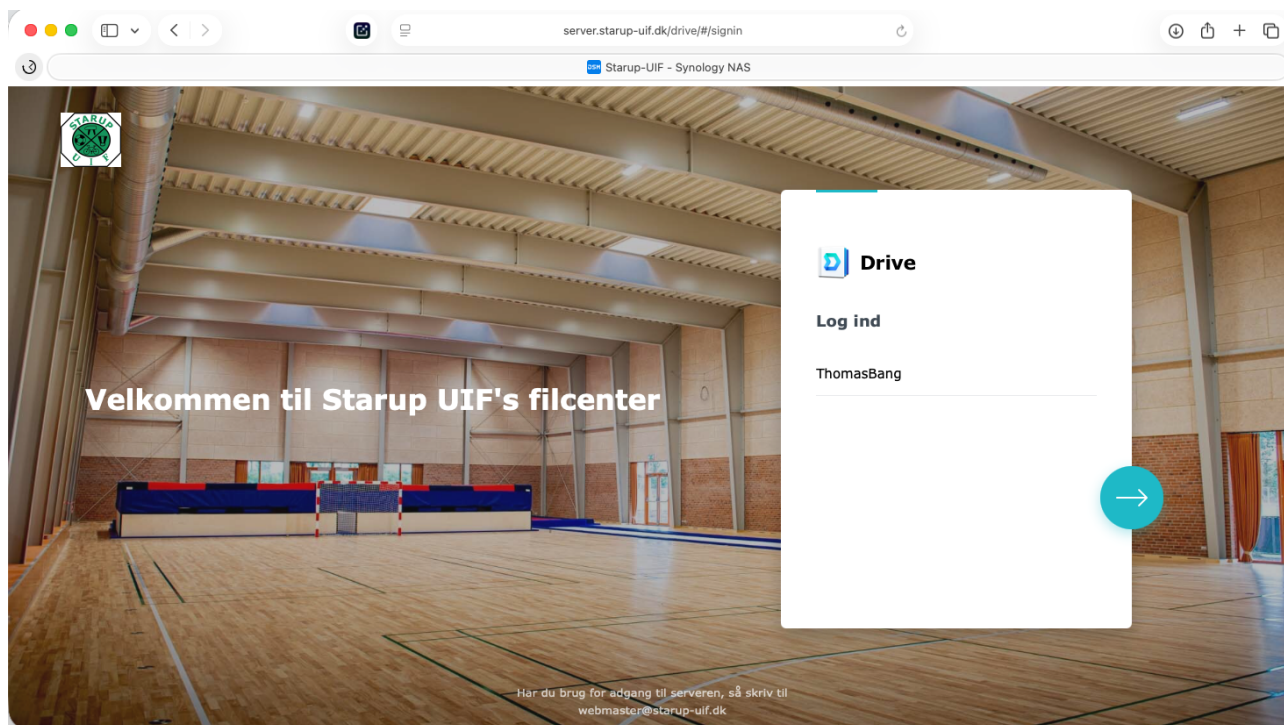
server.starup-uif.dk/drive/#/signin

Starup-UIF - Synology NAS

STARUP
U I F

Velkommen til Starup UIF's filcenter

Drive

Log ind

ThomasBang

Har du brug for adgang til serveren, så skriv til webmaster@starup-uif.dk